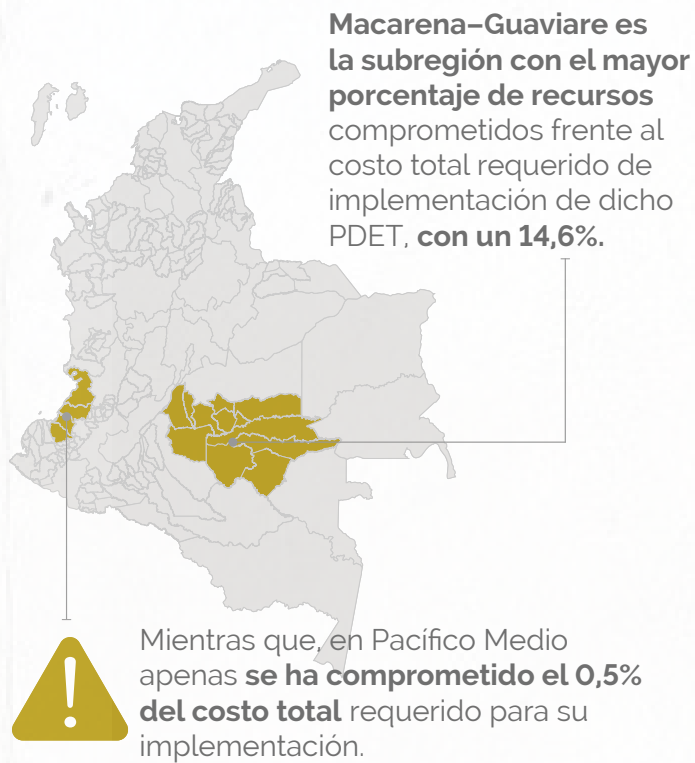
**Macarena–Guaviare es la subregión con el mayor porcentaje de recursos** comprometidos frente al costo total requerido de implementación de dicho PDET, **con un 14,6%.**

Mientras que, en Pacífico Medio apenas **se ha comprometido el 0,5% del costo total** requerido para su implementación.